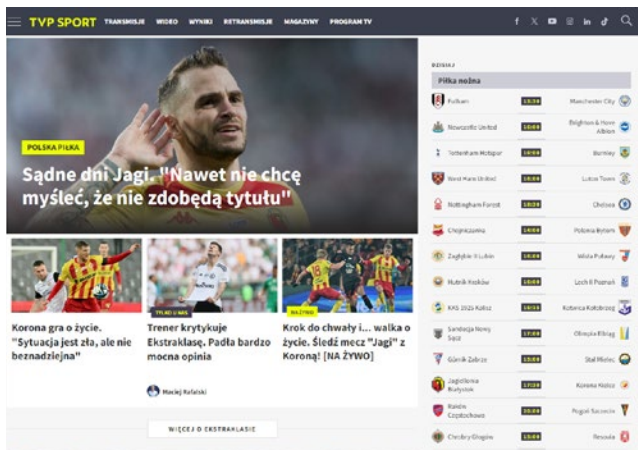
TVP SPORT TRANSMISJE WIDEO WYNIKI RETRANSMISJE MAGAZYNY PROGRAM TV

POLSKA PIŁKA

Sądne dni Jagi. "Nawet nie chcę myśleć, że nie zdobędą tytułu"

Korona gra o życie. "Sytuacja jest zła, ale nie beznadziejna"

TYLKO U NAS

Trener krytykuje Ekstraklasę. Padła bardzo mocna opinia

Maciej Rafalski

NA ŻYWO

Krok do chwały i... walka o życie. Śledź mecz "Jagi" z Koroną! [NA ŻYWO]

WIĘCEJ O EKSTRAKLASIE

DZISIAJ

Piłka nożna

| | | |
|---|---|---|
| Fulham | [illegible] | Manchester City |
| Newcastle United | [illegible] | Brighton & Hove Albion |
| Tottenham Hotspur | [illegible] | Burnley |
| West Ham United | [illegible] | Luton Town |
| Nottingham Forest | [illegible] | Chelsea |
| Chojniczanka | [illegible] | Polonia Bytom |
| Zagłębie II Lubin | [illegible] | Wisła Puławy |
| Hutnik Kraków | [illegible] | Lech II Poznań |
| KKS 1925 Kalisz | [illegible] | Kotwica Kołobrzeg |
| Sandecja Nowy Sącz | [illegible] | Olimpia Elbląg |
| Górnik Zabrze | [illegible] | Stal Mielec |
| Jagiellonia Białystok | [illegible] | Korona Kielce |
| Raków Częstochowa | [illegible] | Pogoń Szczecin |
| Chrobry Głogów | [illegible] | Resovia |